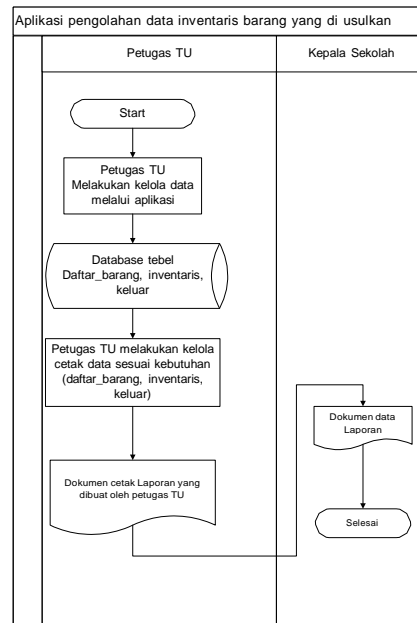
Aplikasi pengolahan data inventaris barang yang di usulkan

Petugas TU

Kepala Sekolah

Start

Petugas TU Melakukan kelola data melalui aplikasi

Database tebel Daftar_barang, inventaris, keluar

Petugas TU melakukan kelola cetak data sesuai kebutuhan (daftar_barang, inventaris, keluar)

Dokumen cetak Laporan yang dibuat oleh petugas TU

Dokumen data Laporan

Selesai